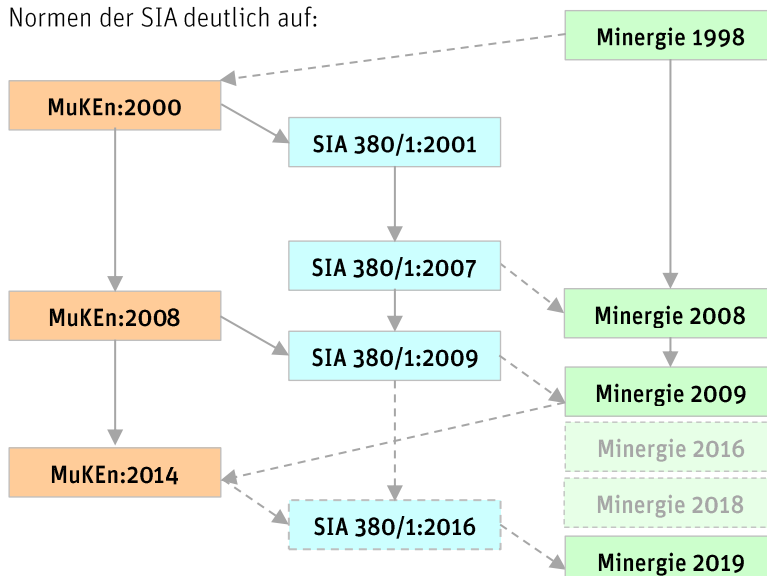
Normen der SIA deutlich auf:

Minergie 1998

MuKEn:2000

SIA 380/1:2001

SIA 380/1:2007

MuKEn:2008

Minergie 2008

SIA 380/1:2009

Minergie 2009

Minergie 2016

MuKEn:2014

Minergie 2018

SIA 380/1:2016

Minergie 2019